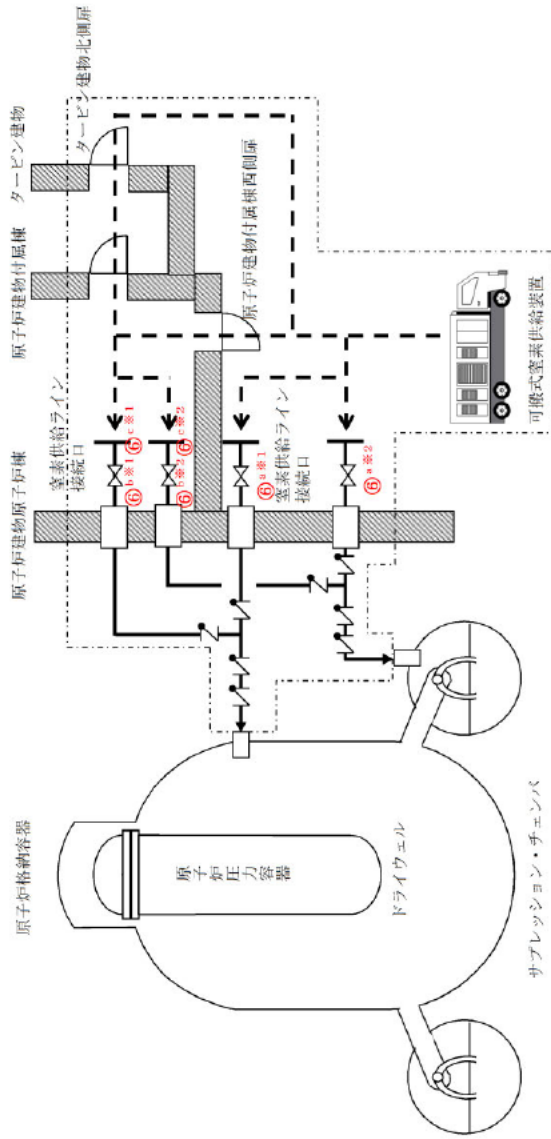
タービン建物

タービン建物北側扉

原子炉建物付属棟

原子炉建物付属棟西側扉

原子炉建物原子炉棟

窒素供給ライン接続口

⑥c※1

⑥b※1

⑥c※2

⑥b※2

⑥a※1

窒素供給ライン接続口

⑥a※2

可搬式窒素供給装置

原子炉格納容器

原子炉圧力容器

ドライウェル

サプレッション・チェンバ